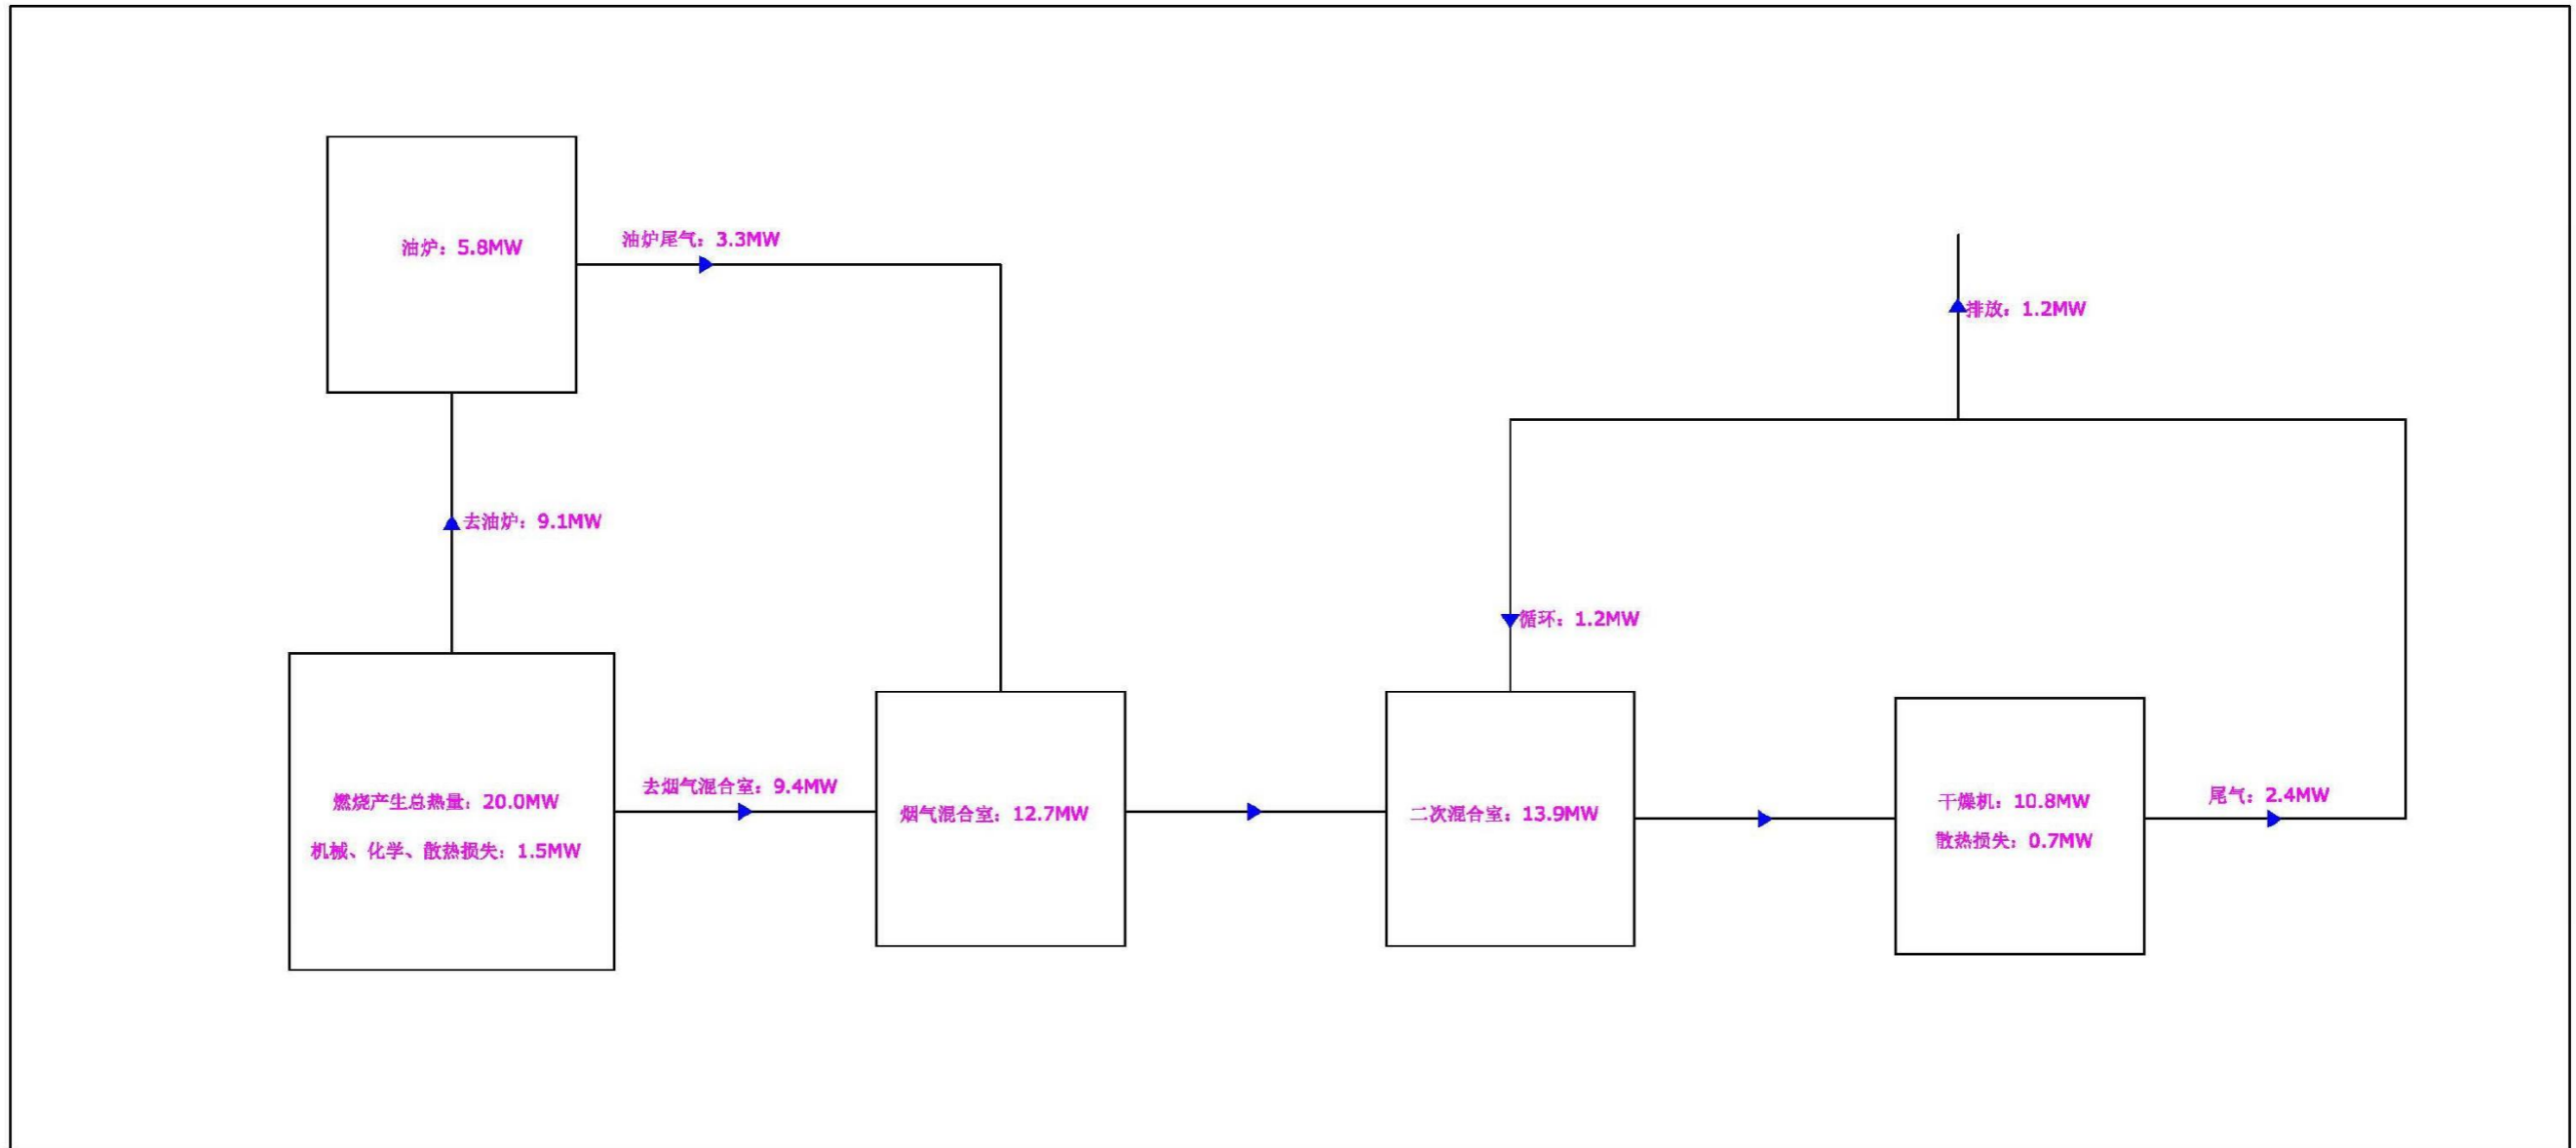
油炉：5.8MW

油炉尾气：3.3MW

排放：1.2MW

去油炉：9.1MW

循环：1.2MW

燃烧产生总热量：20.0MW

机械、化学、散热损失：1.5MW

去烟气混合室：9.4MW

烟气混合室：12.7MW

二次混合室：13.9MW

干燥机：10.8MW

散热损失：0.7MW

尾气：2.4MW